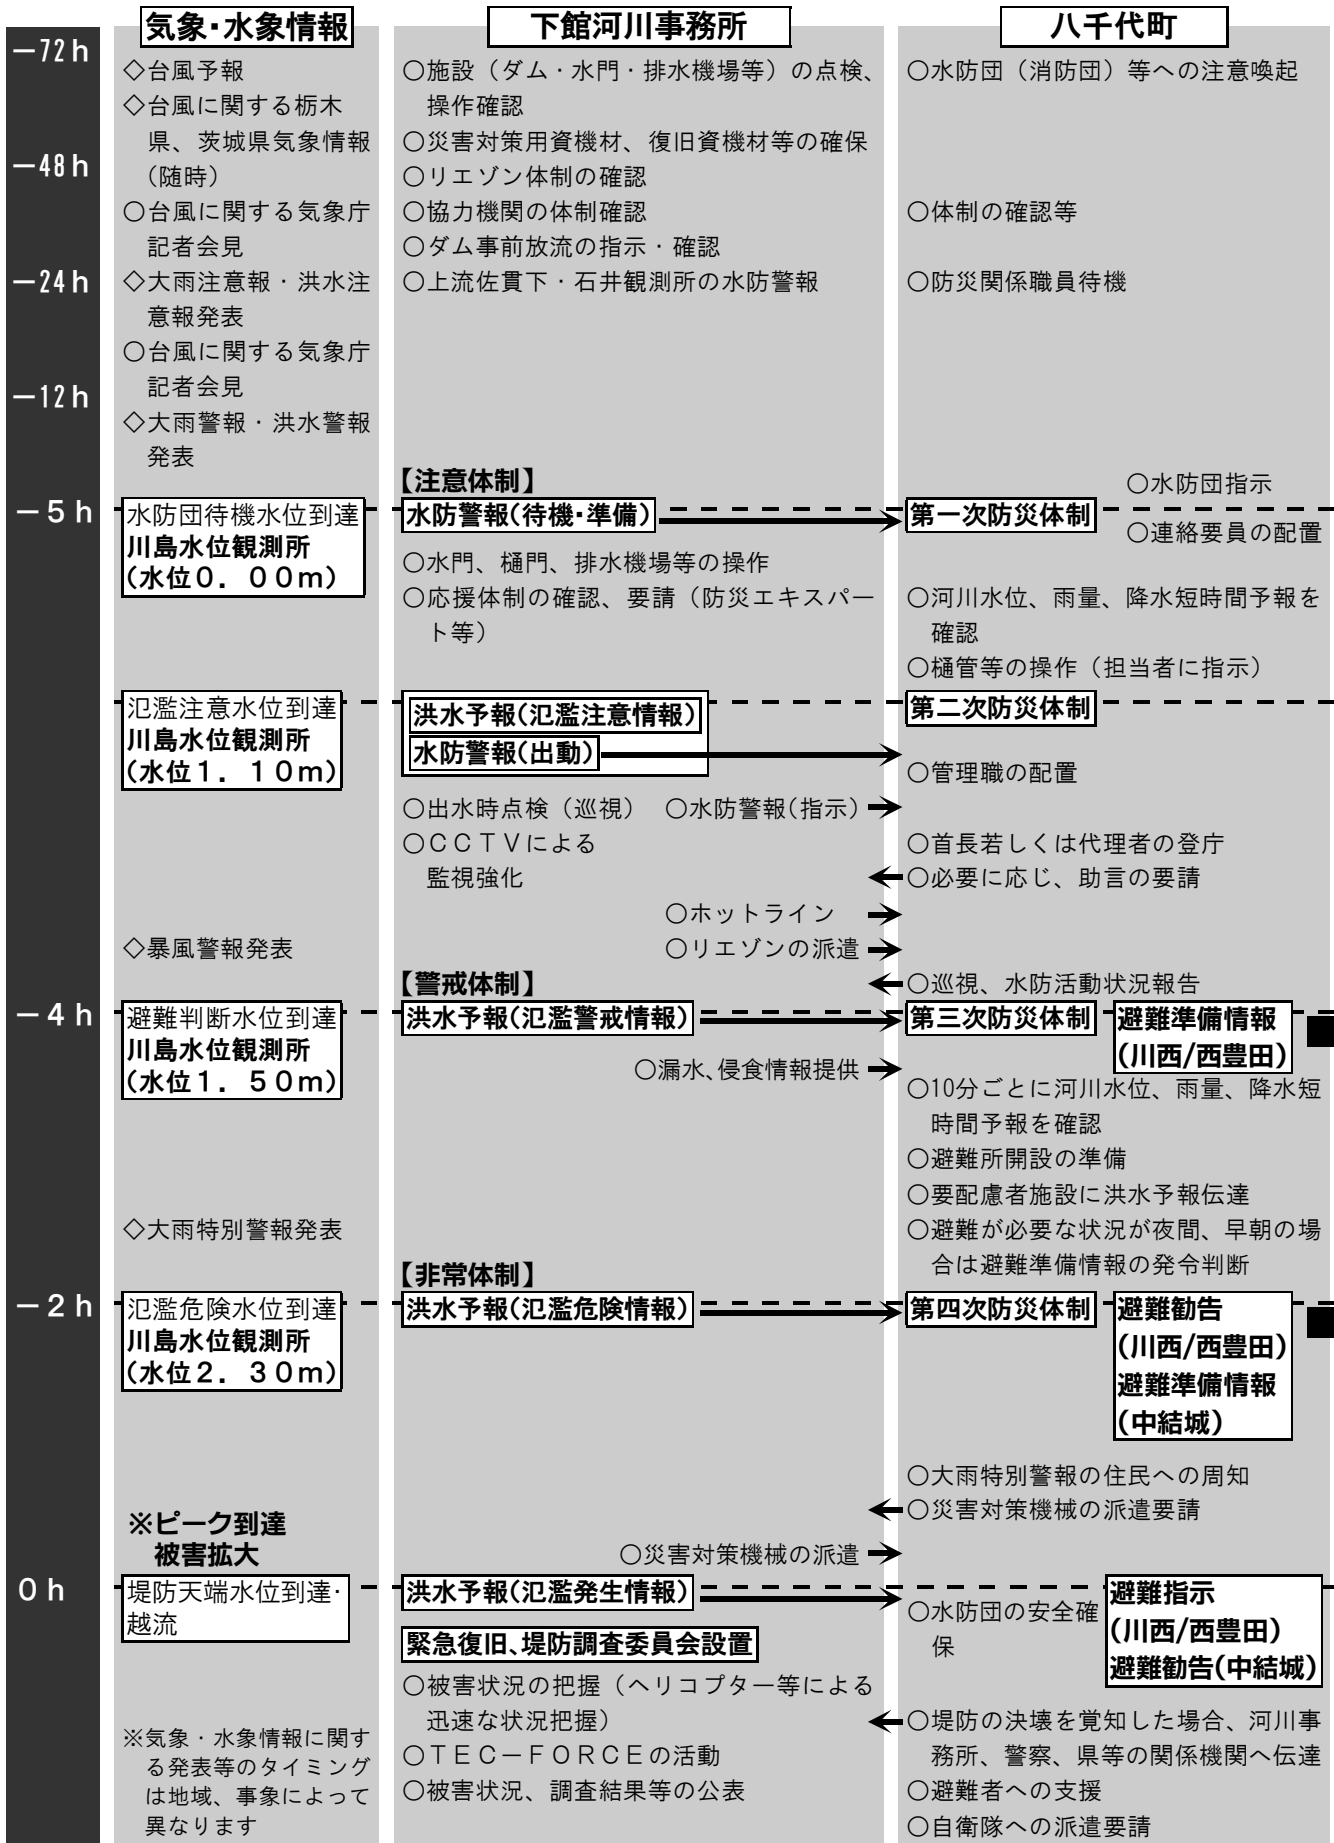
気象･水象情報

下館河川事務所

八千代町

－72ｈ

◇台風予報
◇台風に関する栃木県、茨城県気象情報（随時）

○施設（ダム・水門・排水機場等）の点検、操作確認
○災害対策用資機材、復旧資機材等の確保
○リエゾン体制の確認

○水防団（消防団）等への注意喚起

－48ｈ

○台風に関する気象庁記者会見

○協力機関の体制確認
○ダム事前放流の指示・確認

○体制の確認等

－24ｈ

◇大雨注意報・洪水注意報発表
○台風に関する気象庁記者会見

○上流佐貫下・石井観測所の水防警報

○防災関係職員待機

－12ｈ

◇大雨警報・洪水警報発表

【注意体制】

○水防団指示

－５ｈ

水防団待機水位到達
川島水位観測所
（水位０．００m）

水防警報(待機･準備)

第一次防災体制

○連絡要員の配置

○水門、樋門、排水機場等の操作
○応援体制の確認、要請（防災エキスパート等）

○河川水位、雨量、降水短時間予報を確認
○樋管等の操作（担当者に指示）

氾濫注意水位到達
川島水位観測所
（水位１．１０m）

洪水予報(氾濫注意情報)
水防警報(出動)

第二次防災体制

○管理職の配置

○出水時点検（巡視）　○水防警報(指示)
○ＣＣＴＶによる監視強化

○首長若しくは代理者の登庁
○必要に応じ、助言の要請

○ホットライン
○リエゾンの派遣

◇暴風警報発表

【警戒体制】

○巡視、水防活動状況報告

－４ｈ

避難判断水位到達
川島水位観測所
（水位１．５０m）

洪水予報(氾濫警戒情報)

第三次防災体制

避難準備情報
(川西/西豊田)

○漏水､侵食情報提供

○10分ごとに河川水位、雨量、降水短時間予報を確認
○避難所開設の準備
○要配慮者施設に洪水予報伝達

◇大雨特別警報発表

○避難が必要な状況が夜間、早朝の場合は避難準備情報の発令判断

【非常体制】

－２ｈ

氾濫危険水位到達
川島水位観測所
（水位２．３０m）

洪水予報(氾濫危険情報)

第四次防災体制

避難勧告
(川西/西豊田)
避難準備情報
(中結城)

○大雨特別警報の住民への周知
○災害対策機械の派遣要請

※ピーク到達
被害拡大

○災害対策機械の派遣

０ｈ

堤防天端水位到達･越流

洪水予報(氾濫発生情報)

避難指示
(川西/西豊田)
避難勧告(中結城)

○水防団の安全確保

緊急復旧､堤防調査委員会設置

○被害状況の把握（ヘリコプター等による迅速な状況把握）
○ＴＥＣ－ＦＯＲＣＥの活動
○被害状況、調査結果等の公表

※気象・水象情報に関する発表等のタイミングは地域、事象によって異なります

○堤防の決壊を覚知した場合、河川事務所、警察、県等の関係機関へ伝達
○避難者への支援
○自衛隊への派遣要請